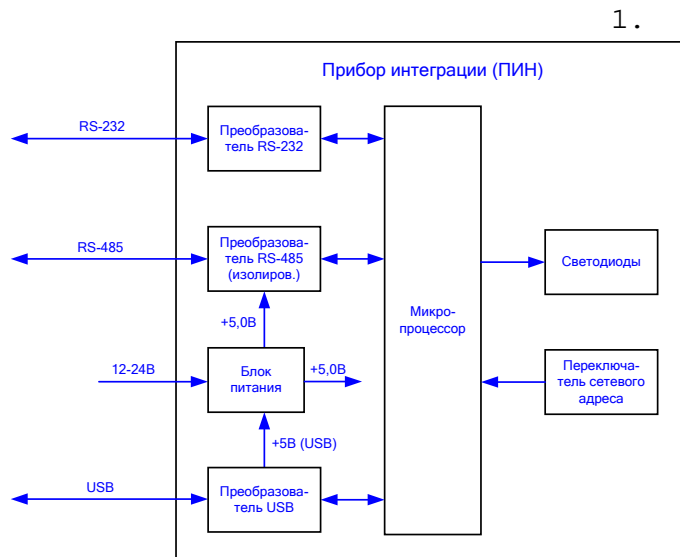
1.

Прибор интеграции (ПИН)

RS-232

Преобразователь RS-232

RS-485

Преобразователь RS-485 (изолиров.)

+5,0В

Микропроцессор

Светодиоды

12-24В

Блок питания

+5,0В

Переключатель сетевого адреса

+5В (USB)

USB

Преобразователь USB